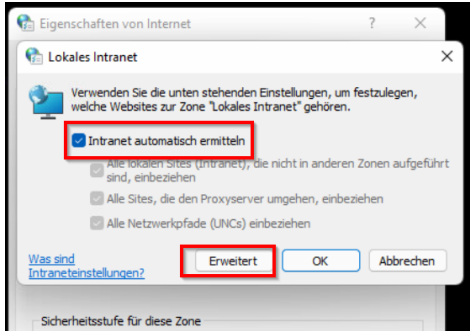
Eigenschaften von Internet

?

Lokales Intranet

Verwenden Sie die unten stehenden Einstellungen, um festzulegen, welche Websites zur Zone "Lokales Intranet" gehören.

Intranet automatisch ermitteln

Alle lokalen Sites (Intranet), die nicht in anderen Zonen aufgeführt sind, einbeziehen

Alle Sites, die den Proxyserver umgehen, einbeziehen

Alle Netzwerkpfade (UNCs) einbeziehen

Was sind Intraneteinstellungen?

Erweitert

OK

Abbrechen

Sicherheitsstufe für diese Zone